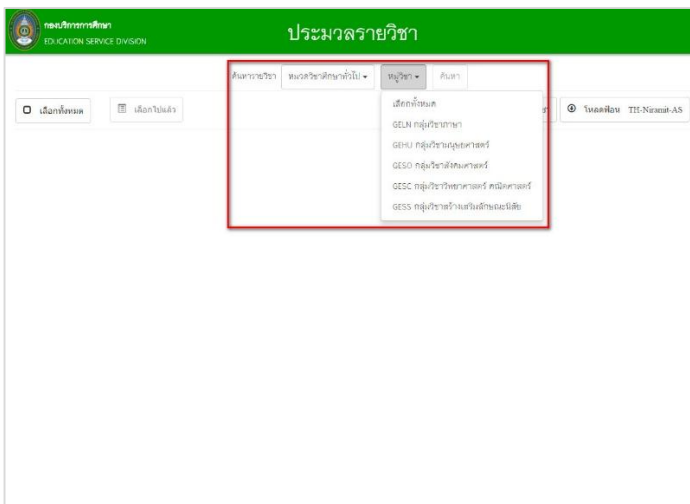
กองบริการการศึกษา
EDUCATION SERVICE DIVISION

ประมวลรายวิชา

ค้นหารายวิชา หมวดวิชาศึกษาทั่วไป ▾ หมู่วิชา ▾ ค้นหา

เลือกทั้งหมด

เลือกไปแล้ว

เลือกทั้งหมด
GELN กลุ่มวิชาภาษา
GEHU กลุ่มวิชามนุษยศาสตร์
GESO กลุ่มวิชาสังคมศาสตร์
GESC กลุ่มวิชาวิทยาศาสตร์ คณิตศาสตร์
GESS กลุ่มวิชาสร้างเสริมลักษณะนิสัย

ร

โหลดฟอน TH-Niramit-AS